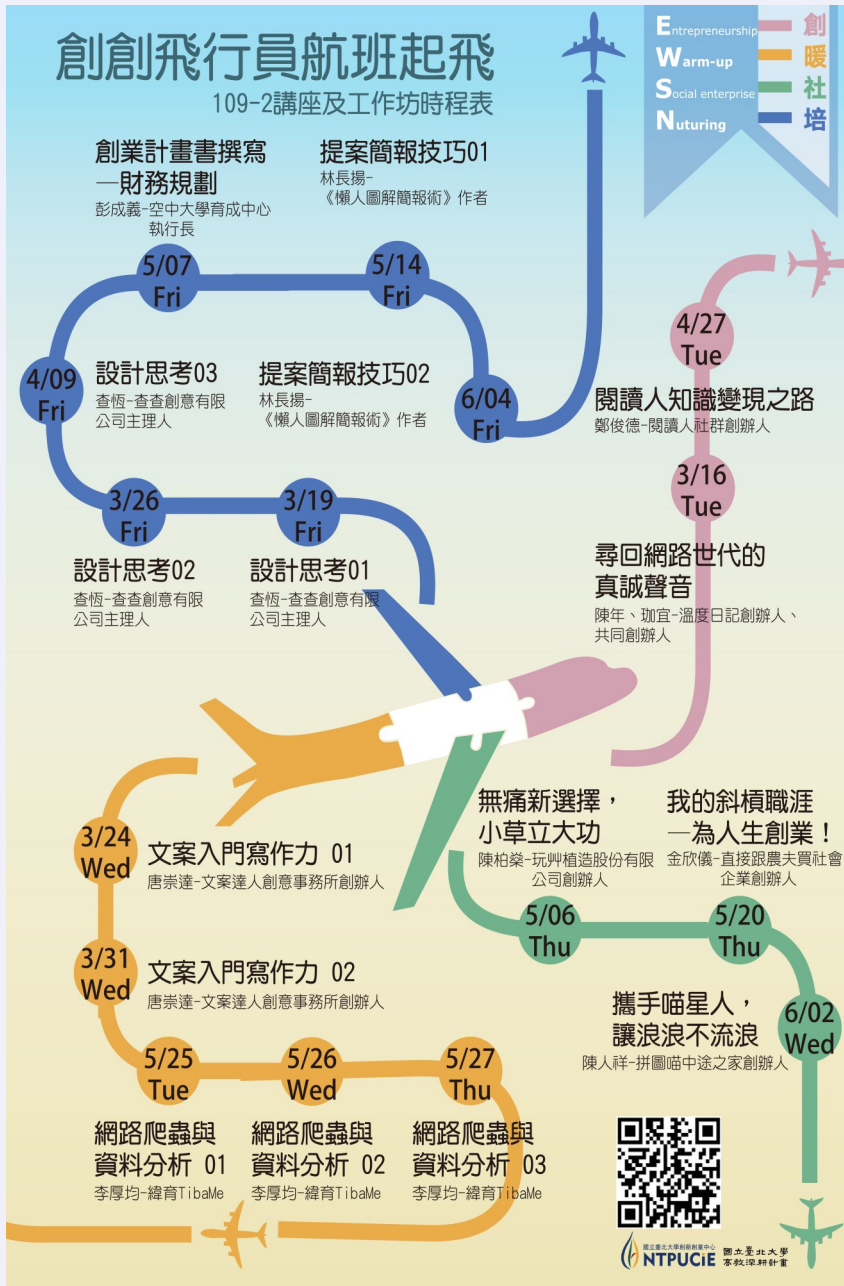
創創飛行員航班起飛
109-2講座及工作坊時程表

Entrepreneurship 創
Warm-up 暖
Social enterprise 社
Nuturing 培

創業計畫書撰寫
—財務規劃
彭成義-空中大學育成中心執行長

提案簡報技巧01
林長揚-《懶人圖解簡報術》作者

5/07 Fri
5/14 Fri

4/09 Fri
設計思考03
查恆-查查創意有限公司主理人

提案簡報技巧02
林長揚-《懶人圖解簡報術》作者

6/04 Fri

4/27 Tue
閱讀人知識變現之路
鄭俊德-閱讀人社群創辦人

3/16 Tue
尋回網路世代的真誠聲音
陳年、珈宜-溫度日記創辦人、共同創辦人

3/26 Fri
3/19 Fri

設計思考02
查恆-查查創意有限公司主理人

設計思考01
查恆-查查創意有限公司主理人

無痛新選擇，小草立大功
陳柏燊-玩艸植造股份有限公司創辦人

我的斜槓職涯—為人生創業！
金欣儀-直接跟農夫買社會企業創辦人

3/24 Wed
文案入門寫作力 01
唐崇達-文案達人創意事務所創辦人

5/06 Thu
5/20 Thu

3/31 Wed
文案入門寫作力 02
唐崇達-文案達人創意事務所創辦人

攜手喵星人，讓浪浪不流浪
陳人祥-拼圖喵中途之家創辦人

6/02 Wed

5/25 Tue
5/26 Wed
5/27 Thu

網路爬蟲與資料分析 01
李厚均-緯育TibaMe

網路爬蟲與資料分析 02
李厚均-緯育TibaMe

網路爬蟲與資料分析 03
李厚均-緯育TibaMe

國立臺北大學創新創業中心 NTPUCIE
國立臺北大學 高教深耕計畫